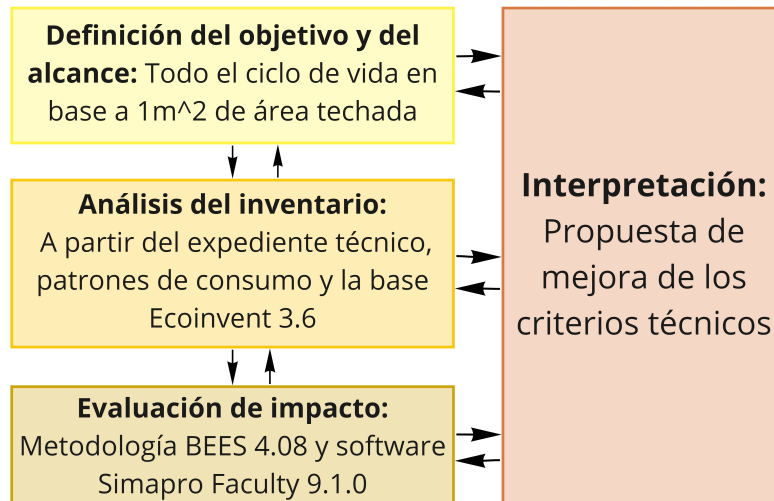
**Definición del objetivo y del alcance:** Todo el ciclo de vida en base a 1m^2 de área techada

**Análisis del inventario:** A partir del expediente técnico, patrones de consumo y la base Ecoinvent 3.6

**Evaluación de impacto:** Metodología BEES 4.08 y software Simapro Faculty 9.1.0

**Interpretación:** Propuesta de mejora de los criterios técnicos